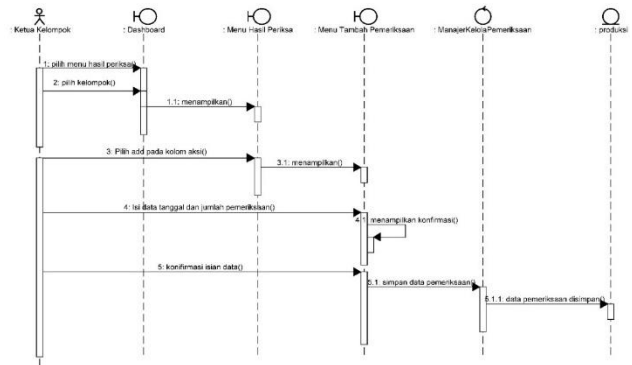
: Ketua Kelompok

: Dashboard

: Menu Hasil Periksa

: Menu Tambah Pemeriksaan

: ManajerKelolaPemeriksaan

: produksi

1: pilih menu hasil periksa

2: pilih kelompok()

1.1: menampilkan()

3: Pilih add pada kolom aksi()

3.1: menampilkan()

4: Isi data tanggal dan jumlah pemeriksaan()

4.1: menampilkan konfirmasi()

5: konfirmasi isian data()

5.1: simpan data pemeriksaan()

5.1.1: data pemeriksaan disimpan()